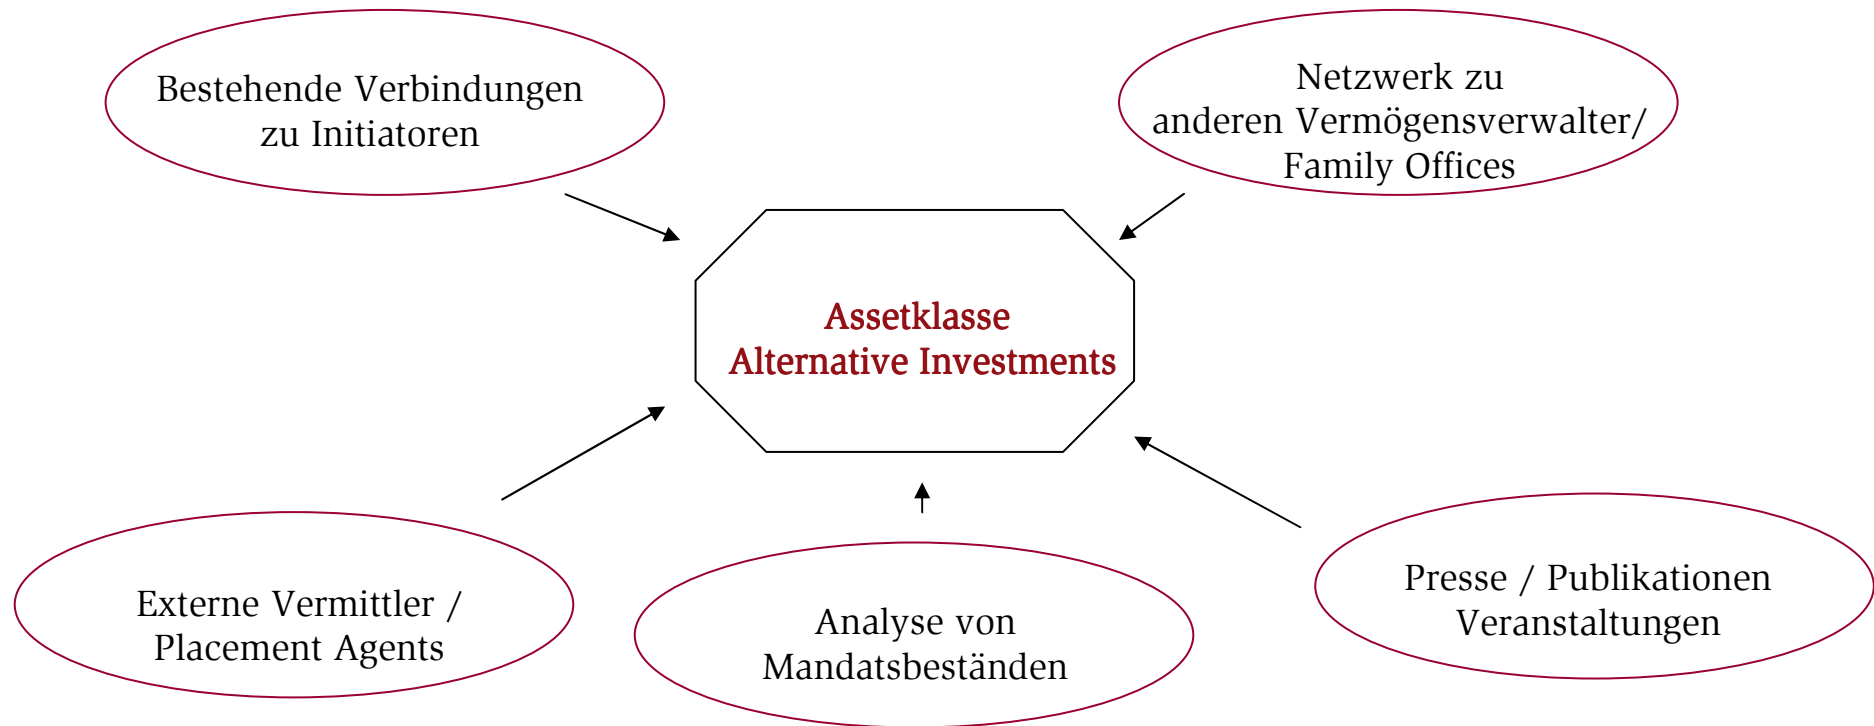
Bestehende Verbindungen zu Initiatoren

Netzwerk zu anderen Vermögensverwalter/ Family Offices

Assetklasse Alternative Investments

Externe Vermittler / Placement Agents

Analyse von Mandatsbeständen

Presse / Publikationen Veranstaltungen